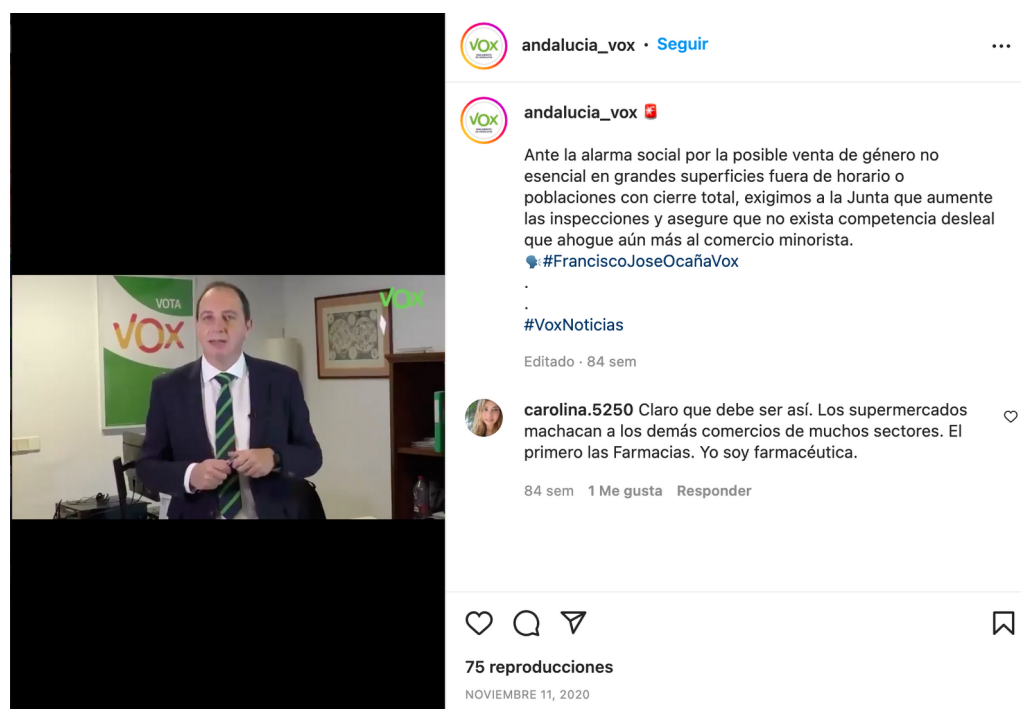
VOTA
VOX
VOX

VOX andalucia_vox • Seguir ...

VOX andalucia_vox 🚨

Ante la alarma social por la posible venta de género no esencial en grandes superficies fuera de horario o poblaciones con cierre total, exigimos a la Junta que aumente las inspecciones y asegure que no exista competencia desleal que ahogue aún más al comercio minorista.
🗣#FranciscoJoseOcañaVox
.
.
#VoxNoticias

Editado · 84 sem

carolina.5250 Claro que debe ser así. Los supermercados machacan a los demás comercios de muchos sectores. El primero las Farmacias. Yo soy farmacéutica.

84 sem 1 Me gusta Responder

75 reproducciones
NOVIEMBRE 11, 2020